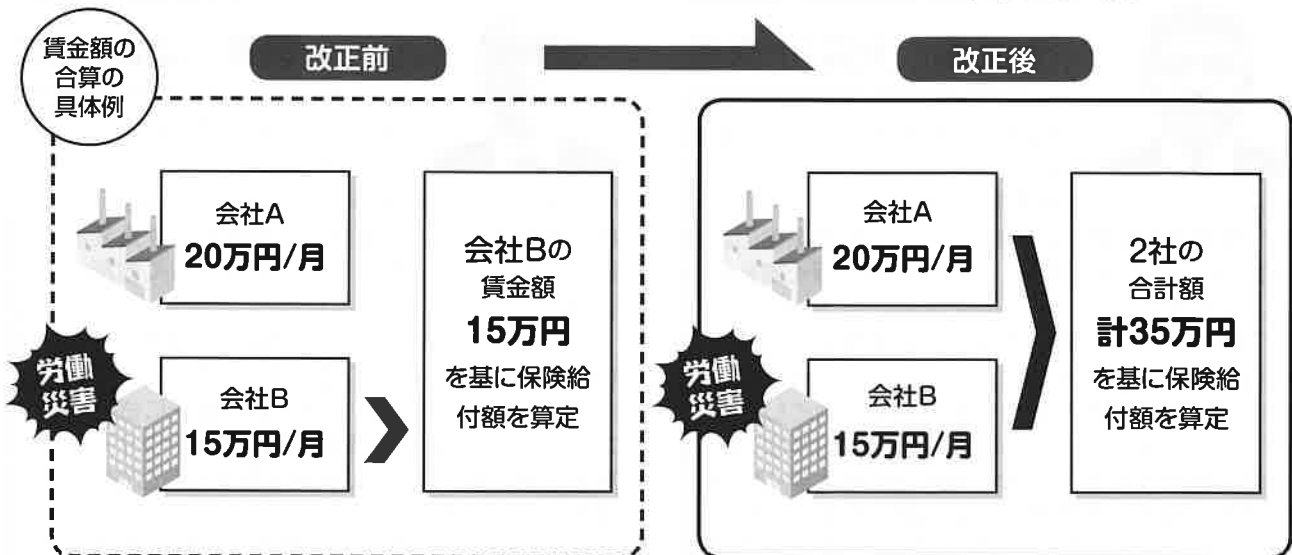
賃金額の合算の具体例

改正前

会社A
20万円/月

労働災害

会社B
15万円/月

会社Bの賃金額
15万円
を基に保険給付額を算定

改正後

会社A
20万円/月

労働災害

会社B
15万円/月

2社の合計額
計35万円
を基に保険給付額を算定